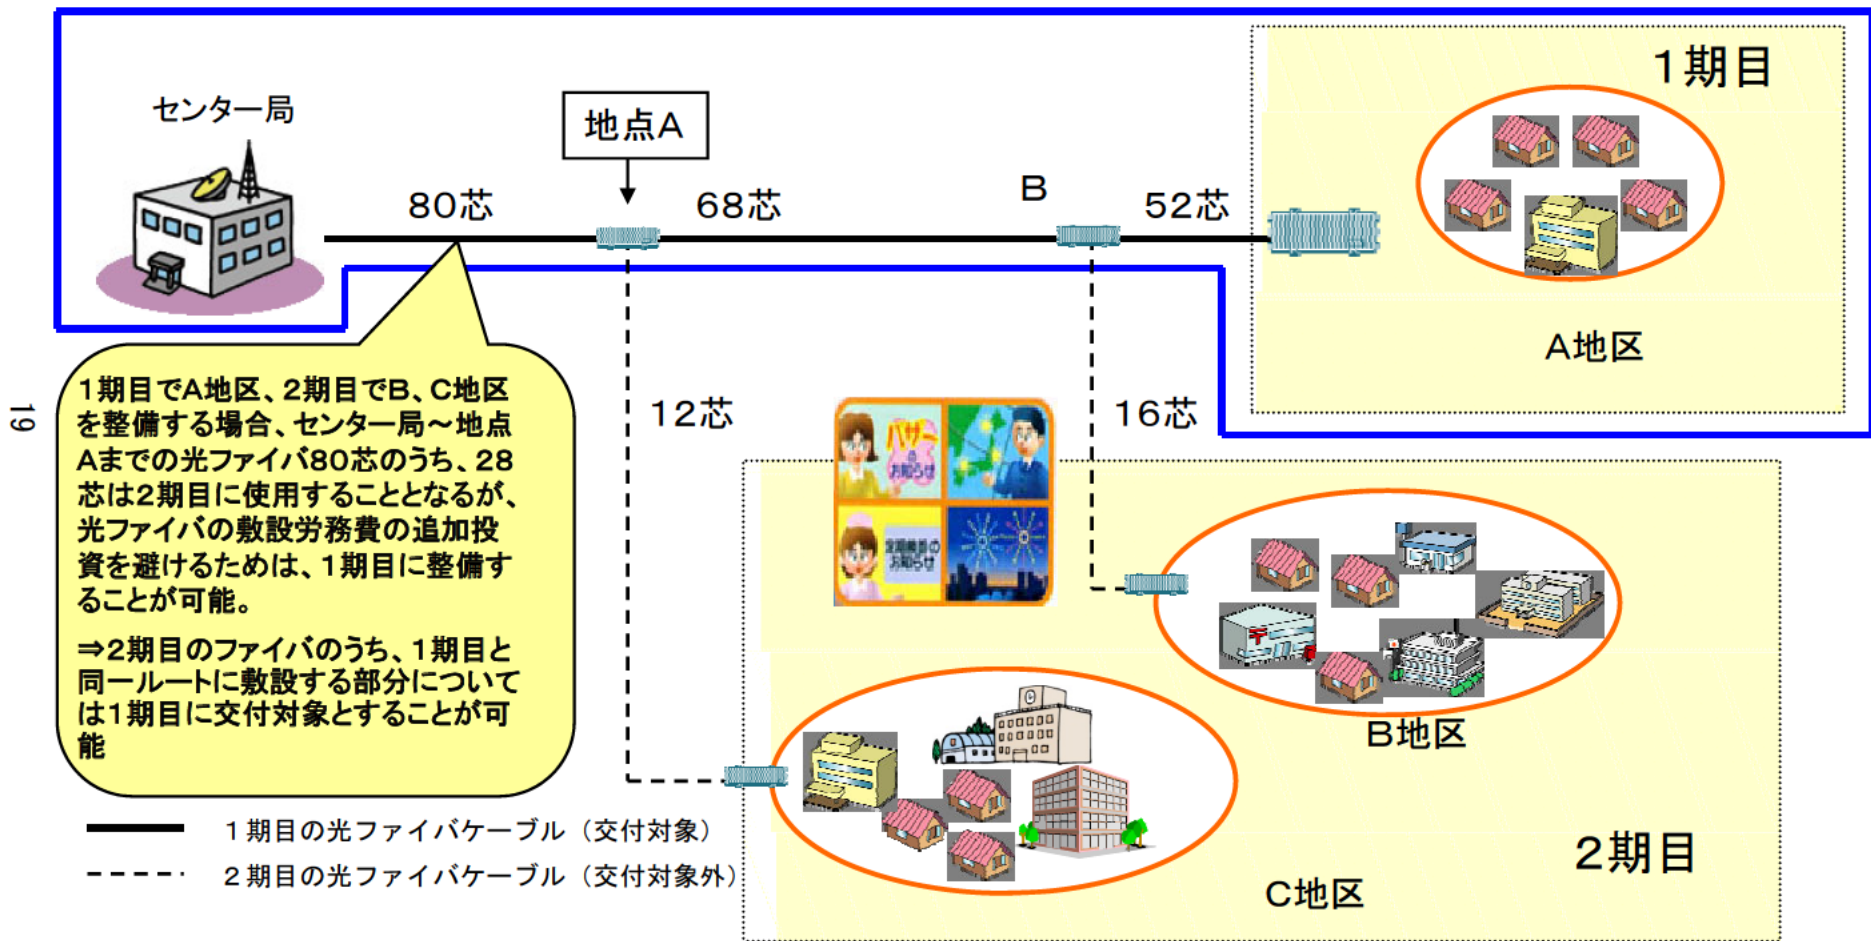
センター局

地点A

80芯

68芯

B

52芯

1期目

A地区

19

1期目でA地区、2期目でB、C地区を整備する場合、センター局～地点Aまでの光ファイバ80芯のうち、28芯は2期目に使用することとなるが、光ファイバの敷設労務費の追加投資を避けるためは、1期目に整備することが可能。

⇒2期目のファイバのうち、1期目と同一ルートに敷設する部分については1期目に交付対象とすることが可能

12芯

16芯

バザーのお知らせ

B地区

C地区

2期目

1期目の光ファイバケーブル（交付対象）

2期目の光ファイバケーブル（交付対象外）